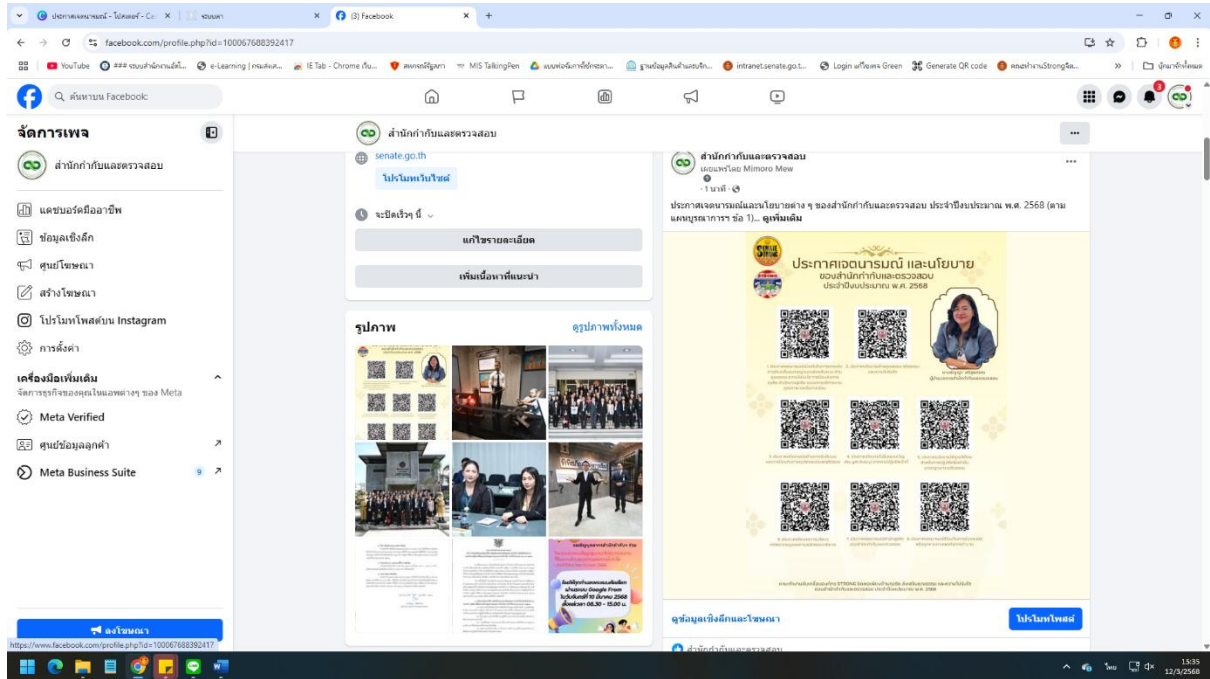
ประกาศเจตนารมณ์ - ไดรฟ์ - Co | ระบบสา | (3) Facebook

facebook.com/profile.php?id=100067688392417

YouTube | e-Learning | IE Tab - Chrome | MIS TalkingPen | intranet.senate.go.t... | Login | Generate QR code

ค้นหาบน Facebook

จัดการเพจ

สำนักกำกับและตรวจสอบ

แดชบอร์ดมืออาชีพ
ข้อมูลเชิงลึก
ศูนย์โฆษณา
สร้างโฆษณา
โปรโมทโพสต์บน Instagram
การตั้งค่า

เครื่องมือเพิ่มเติม
จัดการธุรกิจของคุณในแอพต่างๆ ของ Meta

Meta Verified
ศูนย์ข้อมูลลูกค้า
Meta Business Suite 9

ลงโฆษณา

สำนักกำกับและตรวจสอบ

senate.go.th
โปรโมทเว็บไซต์
จะปิดเร็วๆ นี้
แก้ไขรายละเอียด
เพิ่มเนื้อหาที่แนะนำ

รูปภาพ
ดูรูปภาพทั้งหมด

สำนักกำกับและตรวจสอบ
เผยแพร่โดย Mimoro Mew
1 นาที

ประกาศเจตนารมณ์และนโยบายต่าง ๆ ของสำนักกำกับและตรวจสอบ ประจำปีงบประมาณ พ.ศ. 2568 (ตามแผนบูรณาการฯ ข้อ 1)... ดูเพิ่มเติม

ประกาศเจตนารมณ์ และนโยบาย
ของสำนักกำกับและตรวจสอบ
ประจำปีงบประมาณ พ.ศ. 2568

ดูข้อมูลเชิงลึกและโฆษณา
โปรโมทโพสต์

สำนักกำกับและตรวจสอบ

https://www.facebook.com/profile.php?id=100067688392417

15:35
12/3/2568